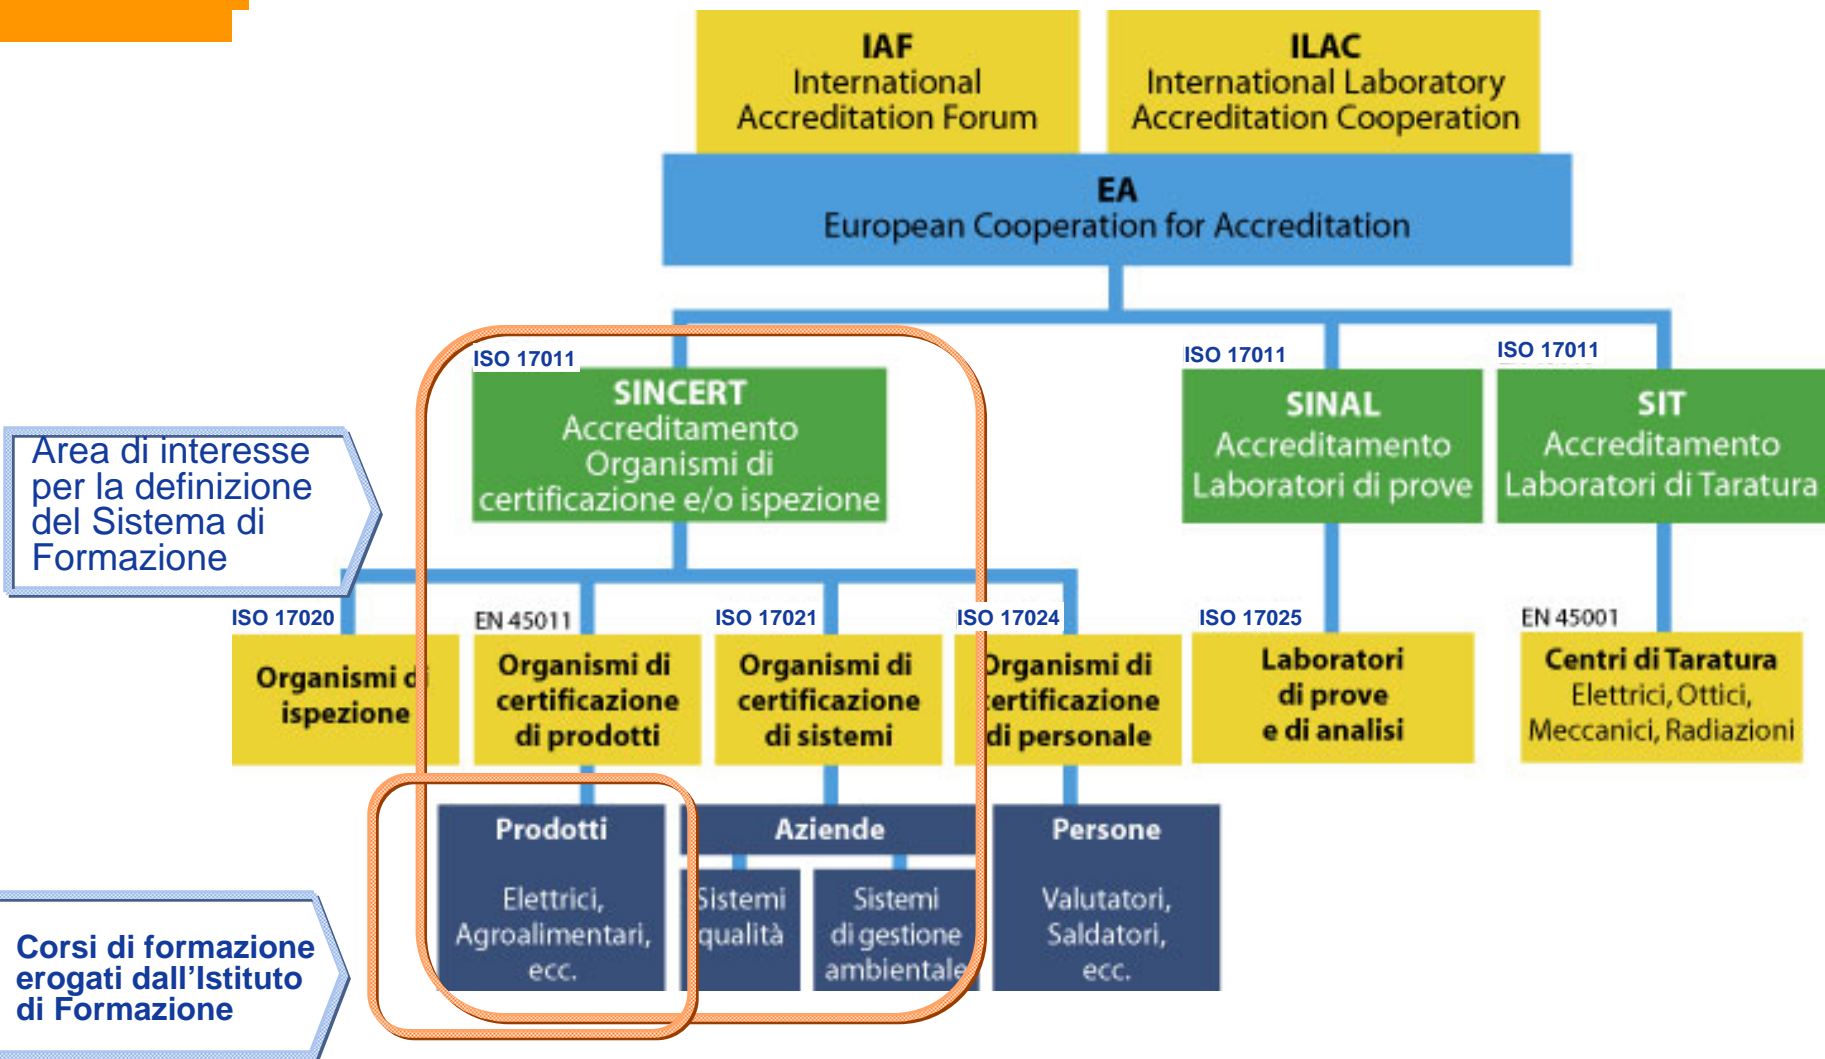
IAF
International Accreditation Forum

ILAC
International Laboratory Accreditation Cooperation

EA
European Cooperation for Accreditation

Area di interesse per la definizione del Sistema di Formazione

ISO 17011
SINCERT
Accreditamento Organismi di certificazione e/o ispezione

ISO 17011
SINAL
Accreditamento Laboratori di prove

ISO 17011
SIT
Accreditamento Laboratori di Taratura

ISO 17020
Organismi di ispezione

EN 45011
Organismi di certificazione di prodotti

ISO 17021
Organismi di certificazione di sistemi

ISO 17024
Organismi di certificazione di personale

ISO 17025
Laboratori di prove e di analisi

EN 45001
Centri di Taratura
Elettrici, Ottici, Meccanici, Radiazioni

Prodotti
Elettrici, Agroalimentari, ecc.

Aziende
Sistemi qualità
Sistemi di gestione ambientale

Persone
Valutatori, Saldatori, ecc.

Corsi di formazione erogati dall'Istituto di Formazione